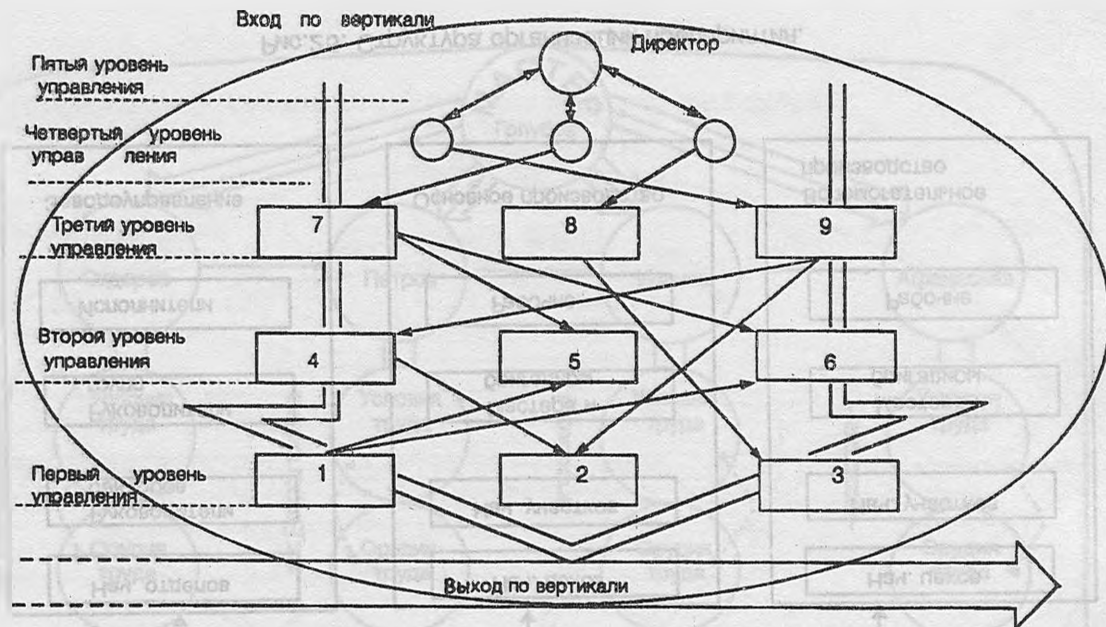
Вход по вертикали

Директор

Пятый уровень управления

Четвертый уровень управ ления

Третий уровень управления

Второй уровень управления

Первый уровень управления

7

8

9

4

5

6

1

2

3

Выход по вертикали